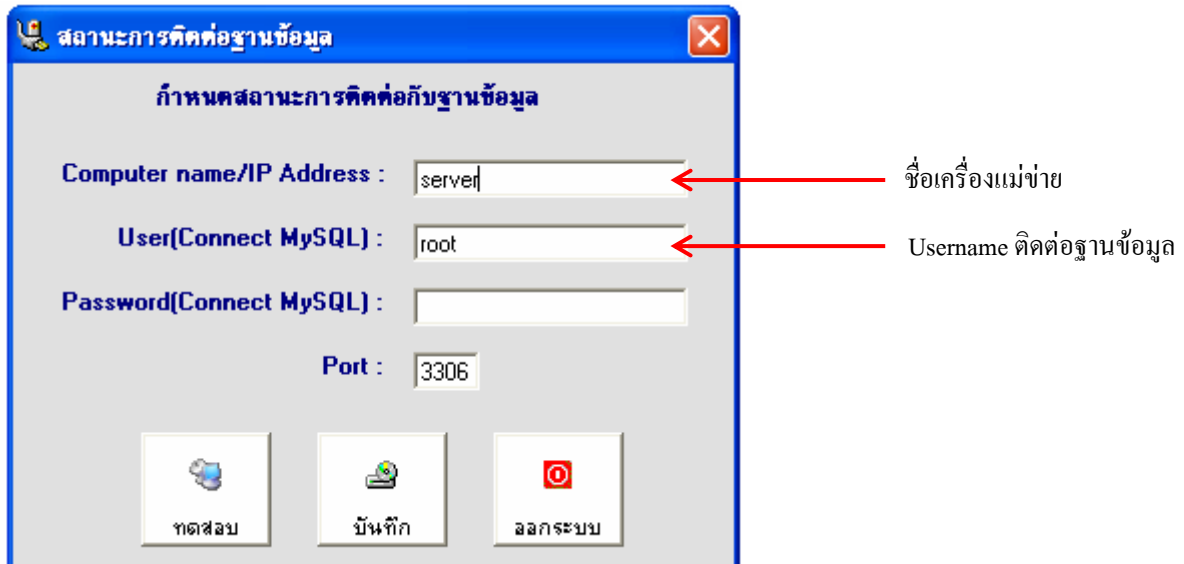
สถานะการติดต่อฐานข้อมูล

กำหนดสถานะการติดต่อกับฐานข้อมูล

Computer name/IP Address : server

User(Connect MySQL) : root

Password(Connect MySQL) :

Port : 3306

ทดสอบ

บันทึก

ออกระบบ

ชื่อเครื่องแม่ข่าย

Username ติดต่อฐานข้อมูล